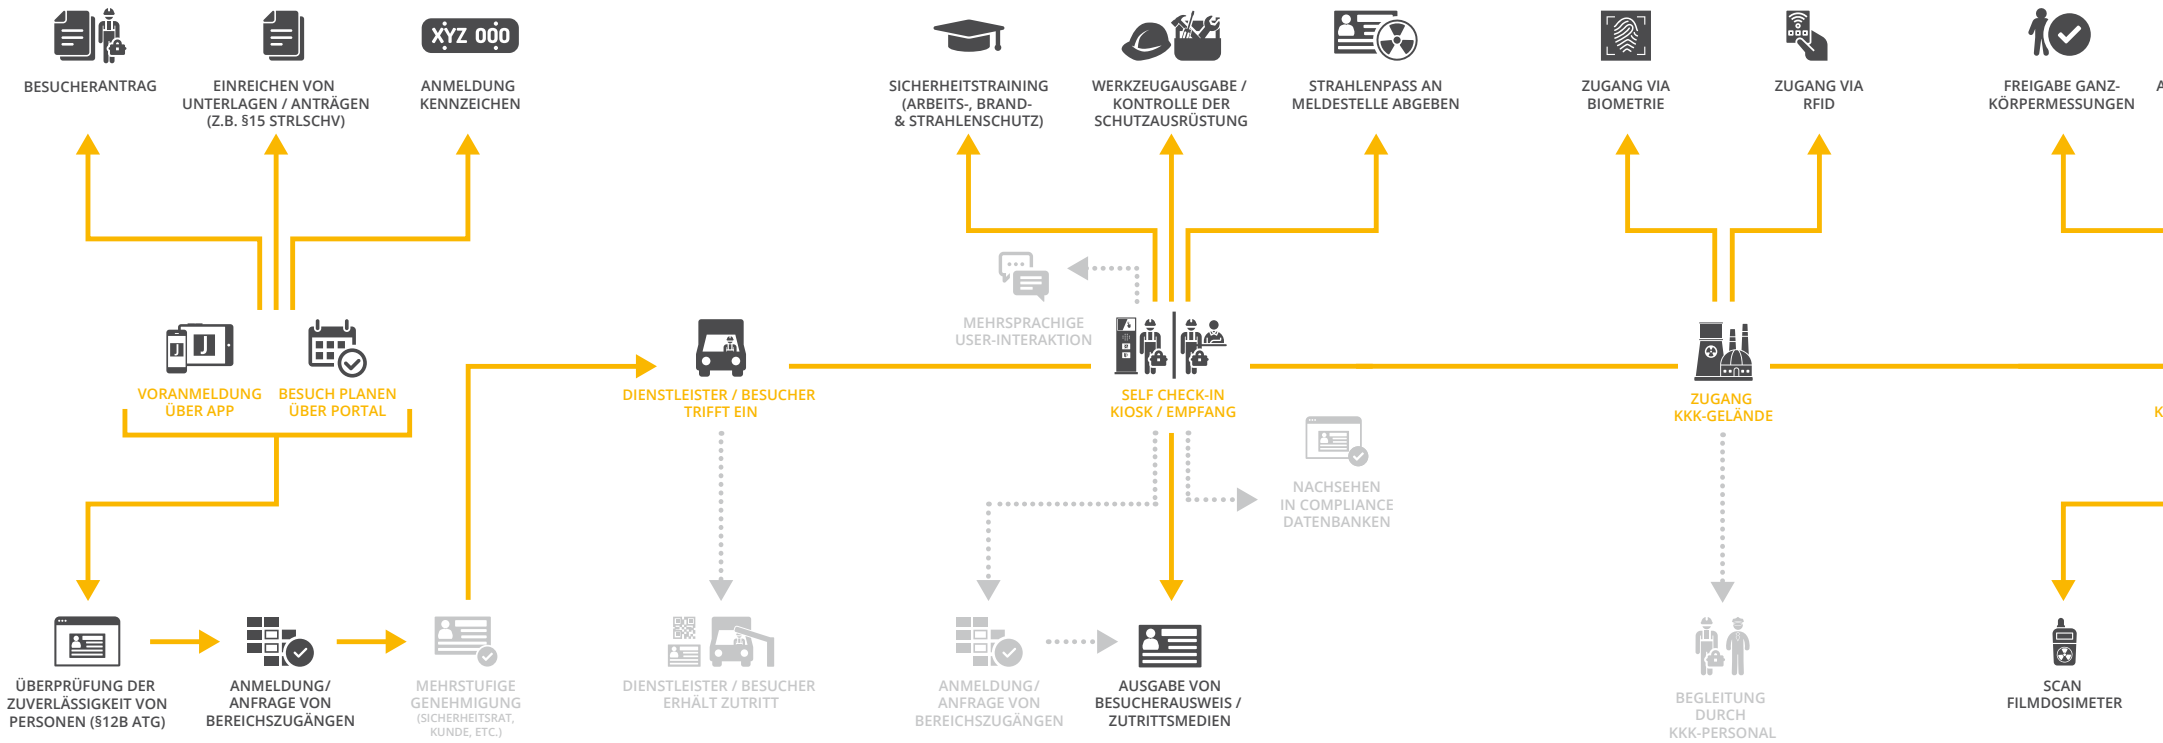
XYZ 000

BESUCHERANTRAG

EINREICHEN VON UNTERLAGEN / ANTRÄGEN (Z.B. §15 STRLSCHV)

ANMELDUNG KENNZEICHEN

SICHERHEITSTRAINING (ARBEITS-, BRAND- & STRAHLENSCHUTZ)

WERKZEUGAUSGABE / KONTROLLE DER SCHUTZAUSRÜSTUNG

STRAHLENPASS AN MELDESTELLE ABGEBEN

ZUGANG VIA BIOMETRIE

ZUGANG VIA RFID

FREIGABE GANZ-KÖRPERMESSUNGEN

MEHRSPRACHIGE USER-INTERAKTION

VORANMELDUNG ÜBER APP

BESUCH PLANEN ÜBER PORTAL

DIENSTLEISTER / BESUCHER TRIFFT EIN

SELF CHECK-IN KIOSK / EMPFANG

ZUGANG KKK-GELÄNDE

NACHSEHEN IN COMPLIANCE DATENBANKEN

ÜBERPRÜFUNG DER ZUVERLÄSSIGKEIT VON PERSONEN (§12B ATG)

ANMELDUNG/ ANFRAGE VON BEREICHSZUGÄNGEN

MEHRSTUFIGE GENEHMIGUNG (SICHERHEITSRAT, KUNDE, ETC.)

DIENSTLEISTER / BESUCHER ERHÄLT ZUTRITT

ANMELDUNG/ ANFRAGE VON BEREICHSZUGÄNGEN

AUSGABE VON BESUCHERAUSWEIS / ZUTRITTSMEDIEN

BEGLEITUNG DURCH KKK-PERSONAL

SCAN FILMDOSIMETER